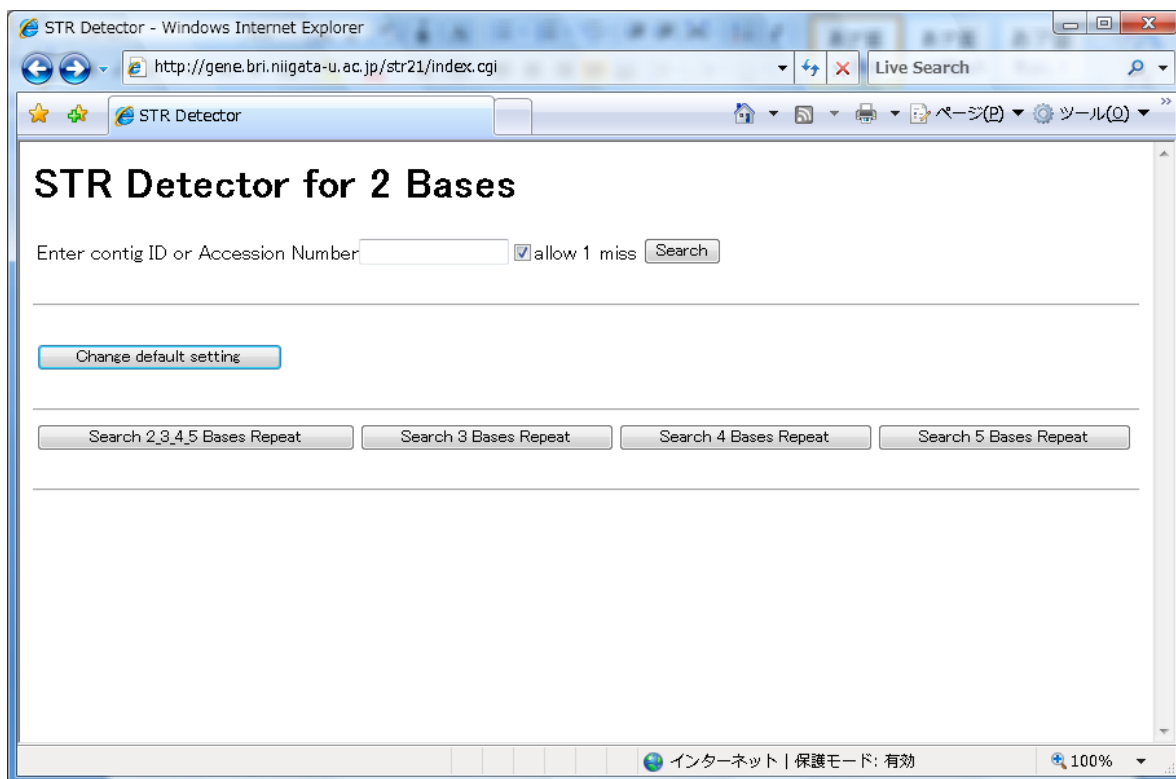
STR Detector - Windows Internet Explorer

http://gene.bri.niigata-u.ac.jp/str21/index.cgi

Live Search

STR Detector

ページ(P) ▼ ツール(O) ▼

STR Detector for 2 Bases

Enter contig ID or Accession Number allow 1 miss Search

Change default setting

Search 2,3,4,5 Bases Repeat | Search 3 Bases Repeat | Search 4 Bases Repeat | Search 5 Bases Repeat

インターネット | 保護モード: 有効

100%